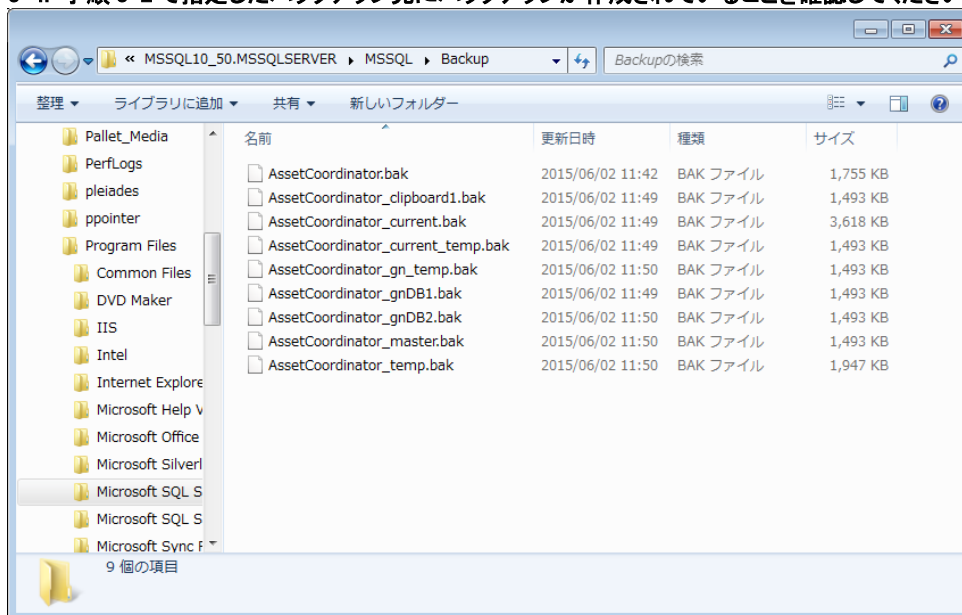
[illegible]

« MSSQL10_50.MSSQLSERVER ▸ MSSQL ▸ Backup

Backupの検索

整理 ▾ ライブラリに追加 ▾ 共有 ▾ 新しいフォルダー

Pallet_Media
PerfLogs
pleiades
ppointer
Program Files
Common Files
DVD Maker
IIS
Intel
Internet Explore
Microsoft Help V
Microsoft Office
Microsoft Silverl
Microsoft SQL S
Microsoft SQL S
Microsoft Sync F

| 名前 | 更新日時 | 種類 | サイズ |
|---|---|---|---|
| AssetCoordinator.bak | 2015/06/02 11:42 | BAK ファイル | 1,755 KB |
| AssetCoordinator_clipboard1.bak | 2015/06/02 11:49 | BAK ファイル | 1,493 KB |
| AssetCoordinator_current.bak | 2015/06/02 11:49 | BAK ファイル | 3,618 KB |
| AssetCoordinator_current_temp.bak | 2015/06/02 11:49 | BAK ファイル | 1,493 KB |
| AssetCoordinator_gn_temp.bak | 2015/06/02 11:50 | BAK ファイル | 1,493 KB |
| AssetCoordinator_gnDB1.bak | 2015/06/02 11:49 | BAK ファイル | 1,493 KB |
| AssetCoordinator_gnDB2.bak | 2015/06/02 11:50 | BAK ファイル | 1,493 KB |
| AssetCoordinator_master.bak | 2015/06/02 11:50 | BAK ファイル | 1,493 KB |
| AssetCoordinator_temp.bak | 2015/06/02 11:50 | BAK ファイル | 1,947 KB |

9 個の項目